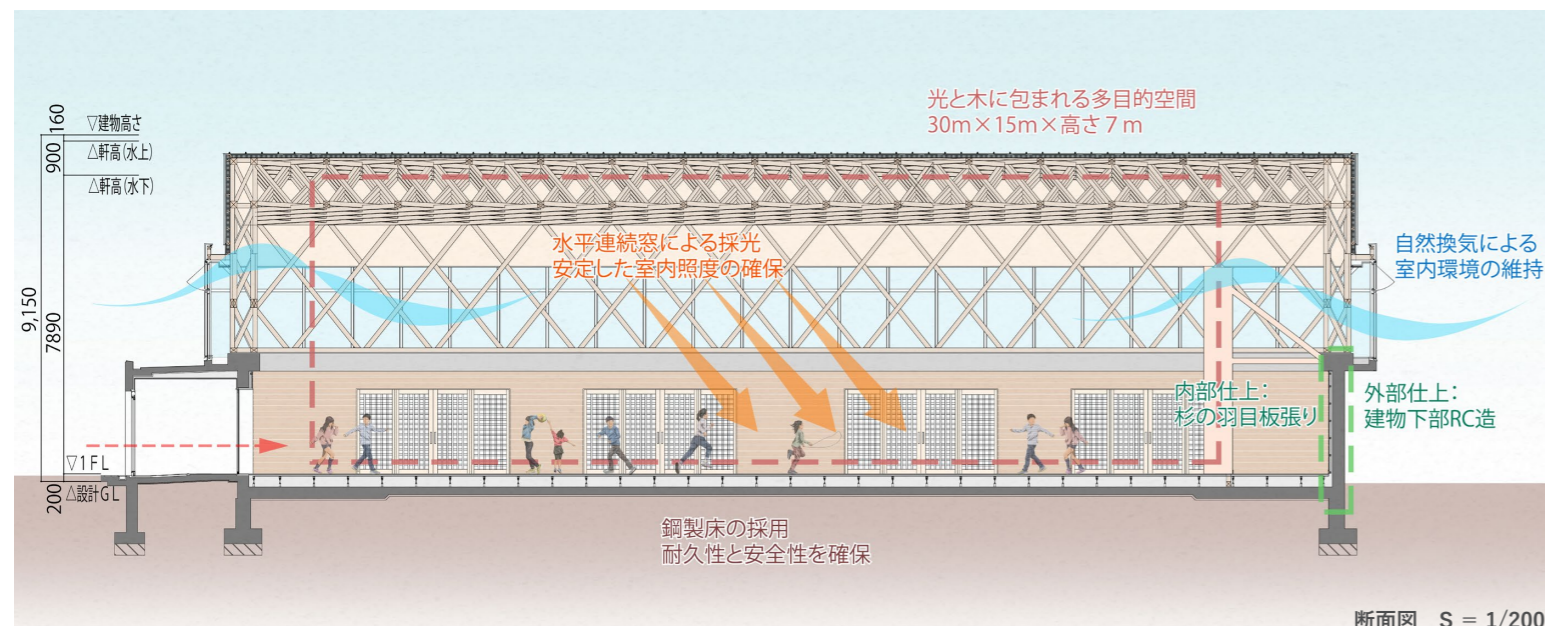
160
900
9,150
7890
200

▽建物高さ
△軒高(水上)
△軒高(水下)
▽1FL
△設計GL

光と木に包まれる多目的空間
30m×15m×高さ7m

水平連続窓による採光
安定した室内照度の確保

自然換気による
室内環境の維持

内部仕上:
杉の羽目板張り

外部仕上:
建物下部RC造

鋼製床の採用
耐久性と安全性を確保

断面図 S = 1/200